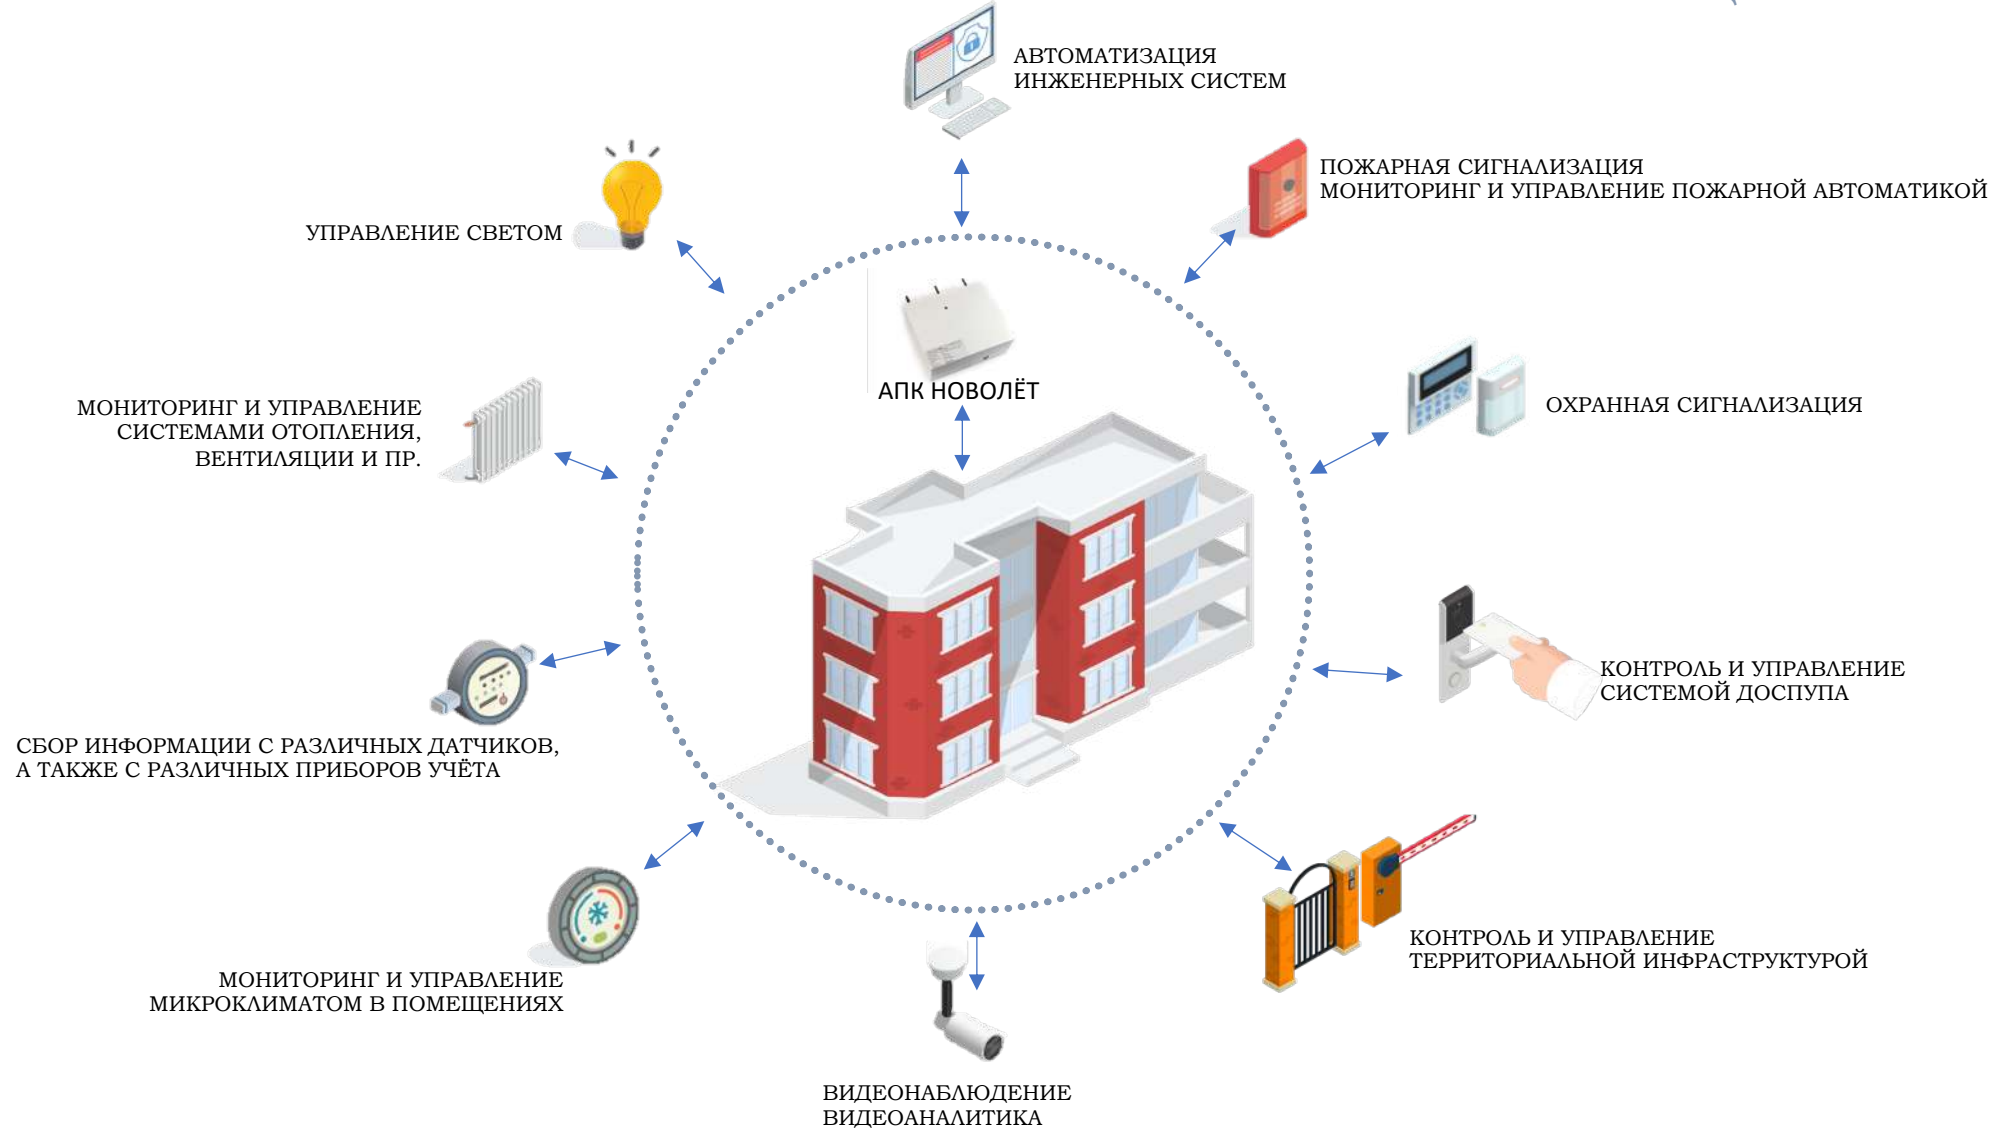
АВТОМАТИЗАЦИЯ
ИНЖЕНЕРНЫХ СИСТЕМ

ПОЖАРНАЯ СИГНАЛИЗАЦИЯ
МОНИТОРИНГ И УПРАВЛЕНИЕ ПОЖАРНОЙ АВТОМАТИКОЙ

УПРАВЛЕНИЕ СВЕТОМ

АПК НОВОЛЁТ

ОХРАННАЯ СИГНАЛИЗАЦИЯ

МОНИТОРИНГ И УПРАВЛЕНИЕ
СИСТЕМАМИ ОТОПЛЕНИЯ,
ВЕНТИЛЯЦИИ И ПР.

КОНТРОЛЬ И УПРАВЛЕНИЕ
СИСТЕМОЙ ДОСПУПА

СБОР ИНФОРМАЦИИ С РАЗЛИЧНЫХ ДАТЧИКОВ,
А ТАКЖЕ С РАЗЛИЧНЫХ ПРИБОРОВ УЧЁТА

КОНТРОЛЬ И УПРАВЛЕНИЕ
ТЕРРИТОРИАЛЬНОЙ ИНФРАСТРУКТУРОЙ

МОНИТОРИНГ И УПРАВЛЕНИЕ
МИКРОКЛИМАТОМ В ПОМЕЩЕНИЯХ

ВИДЕОНАБЛЮДЕНИЕ
ВИДЕОАНАЛИТИКА